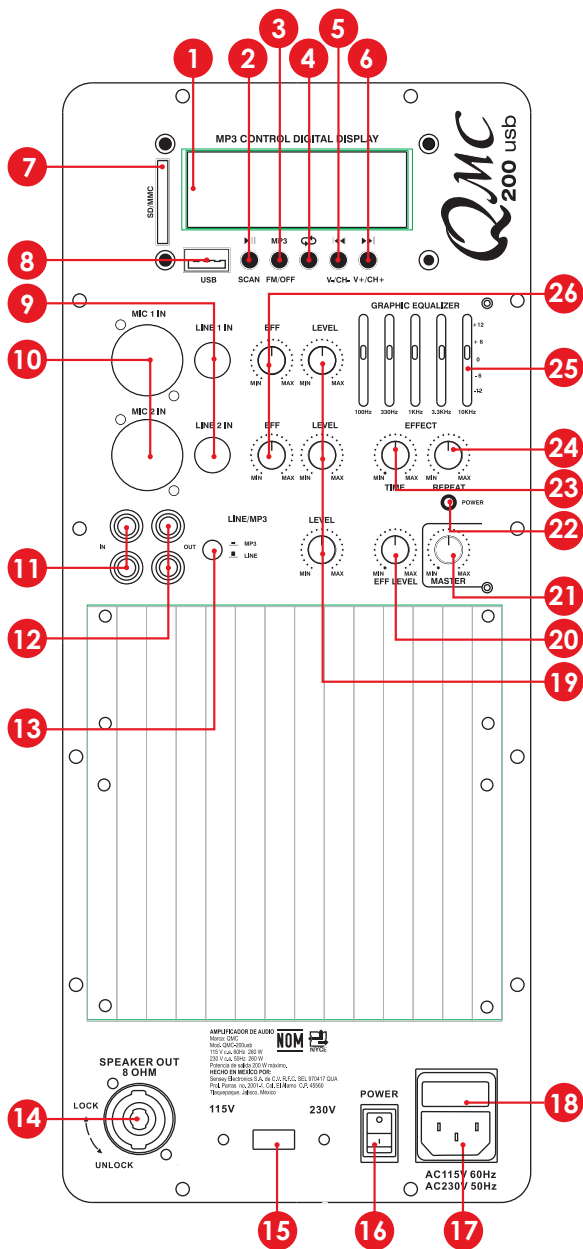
1
2
3
4
5
6

MP3 CONTROL DIGITAL DISPLAY

QMC 200 usb

7
SD/MMC

8
USB

SCAN
MP3
FM/OFF
V-/CH-
V+/CH+

9
26
10

MIC 1 IN
LINE 1 IN
EFF
LEVEL
MIN MAX
MIN MAX

GRAPHIC EQUALIZER
+12
+6
0
-6
-12
100Hz 330Hz 1KHz 3.3KHz 10KHz

25

MIC 2 IN
LINE 2 IN
EFF
LEVEL
MIN MAX
MIN MAX

EFFECT
MIN MAX
TIME
MIN MAX
REPEAT

24
23

POWER
22

IN
OUT
LINE/MP3
MP3
LINE
LEVEL
MIN MAX
MIN MAX
EFF LEVEL
MIN MAX
MASTER

11
21
12
20
19
13

AMPLIFICADOR DE AUDIO
Marca: QMC
Mod. QMC-200usb
115 V ~, 60Hz 260 W
230 V ~, 50Hz 260 W
Potencia de salida 200 W máximo.
HECHO EN MEXICO POR:
Sensey Electronics S.A. de C.V. R.F.C. SEL 970417 QUA
Prol. Ramos no. 2001-A, Col. El Alamo C.P. 45560
Tlaquepaque, Jalisco, Mexico

NOM
NYCE

SPEAKER OUT
8 OHM
LOCK
UNLOCK

115V
230V

POWER

AC115V 60Hz
AC230V 50Hz

14
18
15
16
17